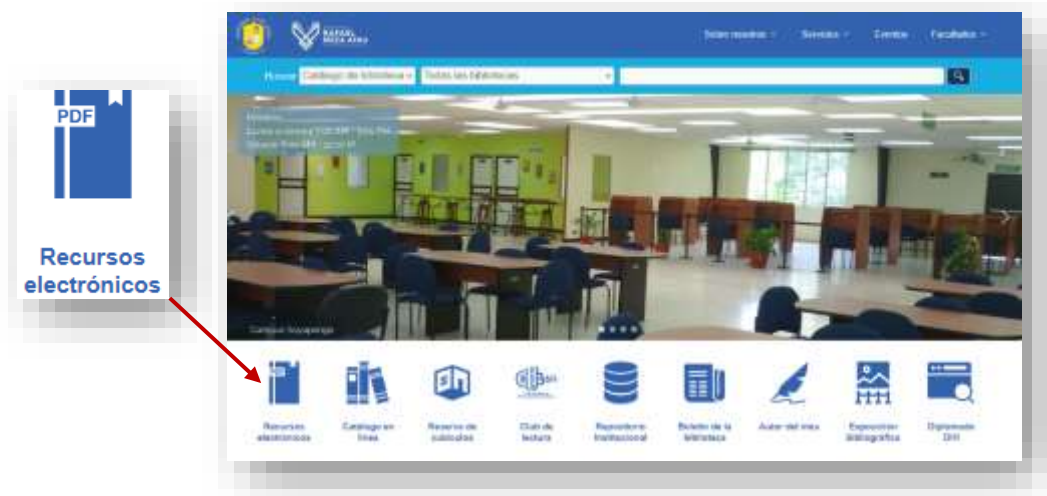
PDF

Recursos electrónicos

RAFAEL MEZA AYAU

Sobre nosotros Servicios Eventos Facultades

Home Catálogo de biblioteca Todas las bibliotecas

Horarios
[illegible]
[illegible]

Campus Yuxquiyeca

Recursos electrónicos
Catálogo en línea
Reserva de cubículos
Club de lectura
Repositorio Institucional
Boletín de la biblioteca
Autor del mes
Exposición bibliográfica
Diplomado DHI